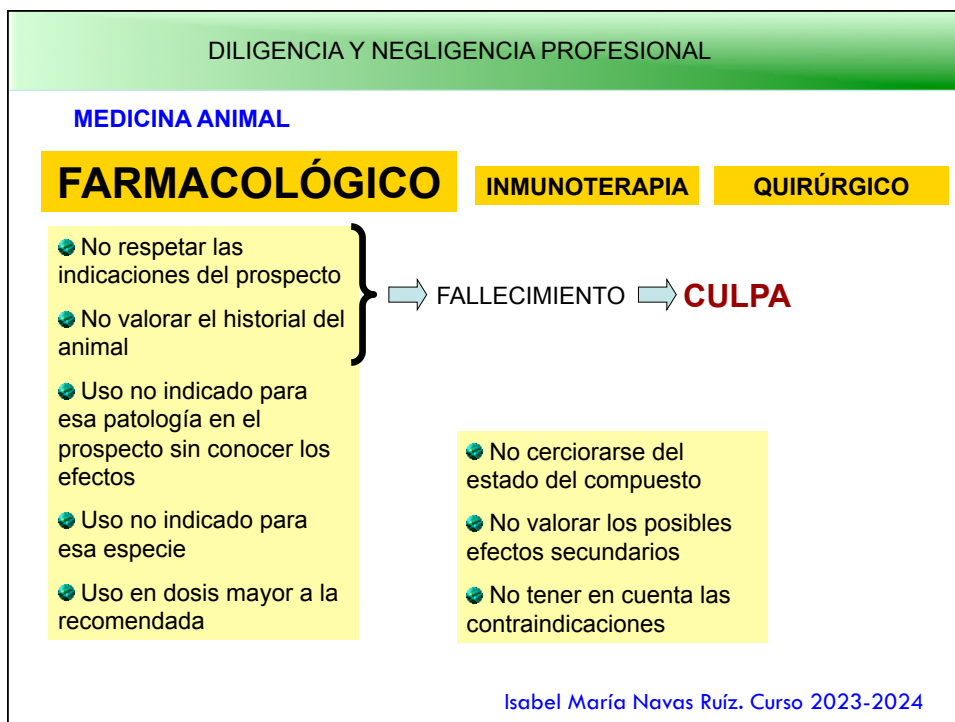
DILIGENCIA Y NEGLIGENCIA PROFESIONAL

MEDICINA ANIMAL

FARMACOLÓGICO

INMUNOTERAPIA

QUIRÚRGICO

No respetar las indicaciones del prospecto

No valorar el historial del animal

FALLECIMIENTO

CULPA

Uso no indicado para esa patología en el prospecto sin conocer los efectos

Uso no indicado para esa especie

Uso en dosis mayor a la recomendada

No cerciorarse del estado del compuesto

No valorar los posibles efectos secundarios

No tener en cuenta las contraindicaciones

Isabel María Navas Ruíz. Curso 2023-2024